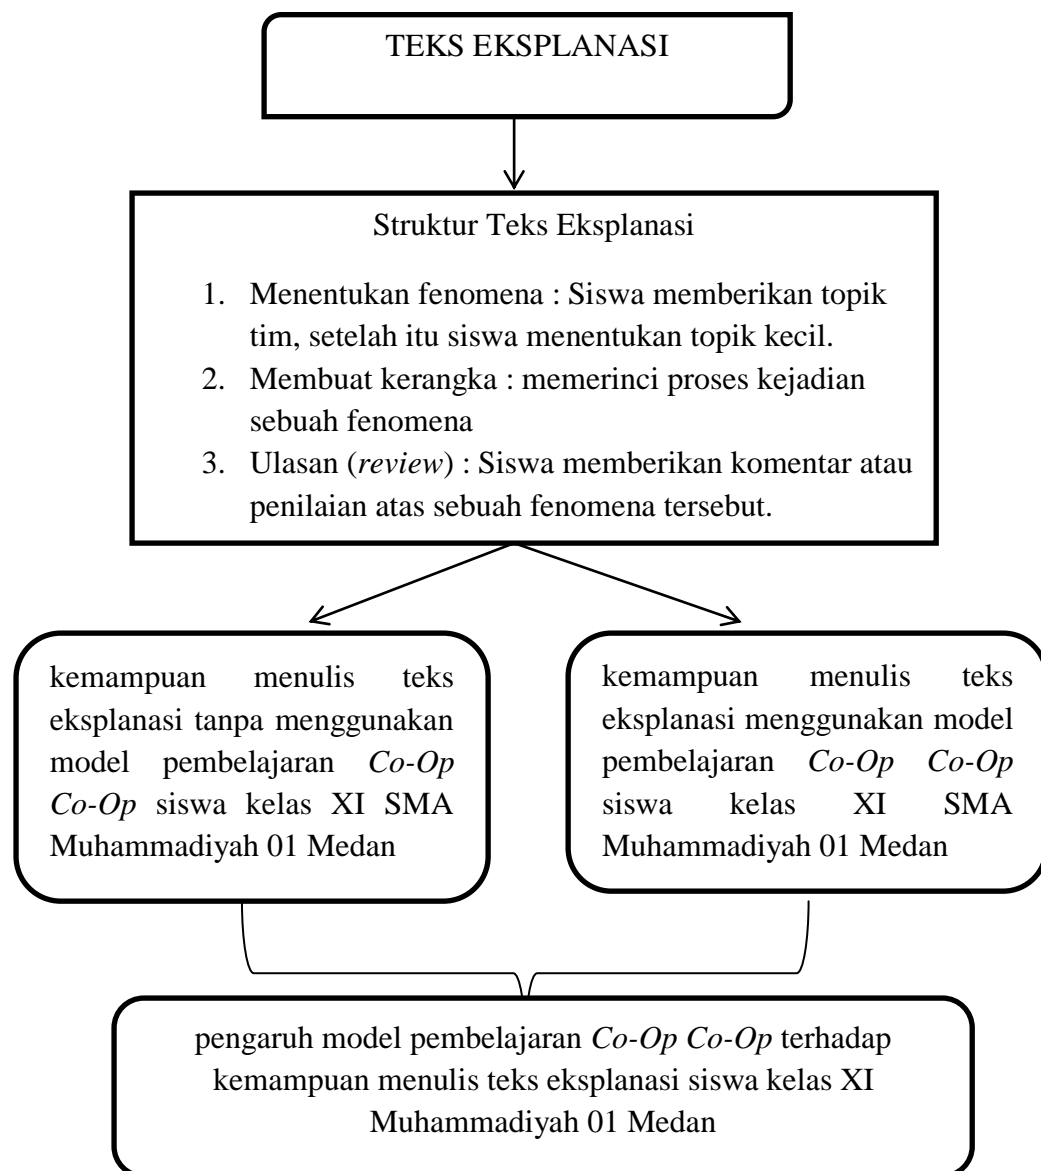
TEKS EKSPLANASI

Struktur Teks Eksplanasi

1. Menentukan fenomena : Siswa memberikan topik tim, setelah itu siswa menentukan topik kecil.
2. Membuat kerangka : memerinci proses kejadian sebuah fenomena
3. Ulasan (*review*) : Siswa memberikan komentar atau penilaian atas sebuah fenomena tersebut.

kemampuan menulis teks eksplanasi tanpa menggunakan model pembelajaran *Co-Op Co-Op* siswa kelas XI SMA Muhammadiyah 01 Medan

kemampuan menulis teks eksplanasi menggunakan model pembelajaran *Co-Op Co-Op* siswa kelas XI SMA Muhammadiyah 01 Medan

pengaruh model pembelajaran *Co-Op Co-Op* terhadap kemampuan menulis teks eksplanasi siswa kelas XI Muhammadiyah 01 Medan